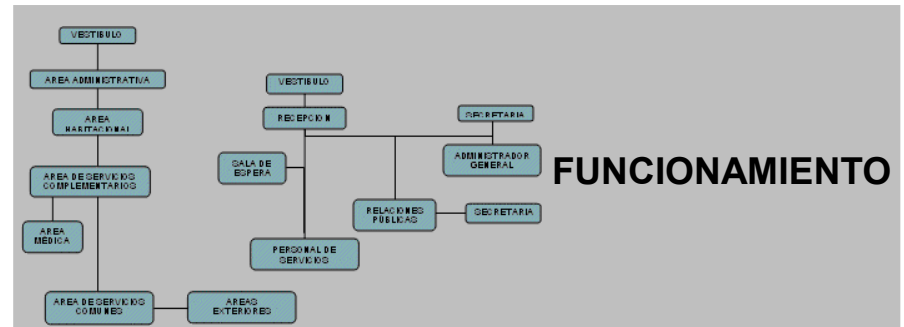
VESTIBULO

AREA ADMINISTRATIVA

AREA HABITACIONAL

AREA DE SERVICIOS COMPLEMENTARIOS

AREA MEDICA

AREA DE SERVICIOS COMUNES

AREAS EXTERIORES

VESTIBULO

RECEPCION

SECRETARIA

SALA DE ESPERA

ADMINISTRADOR GENERAL

FUNCIONAMIENTO

RELACIONES PUBLICAS

SECRETARIA

PERSONAL DE SERVICIOS